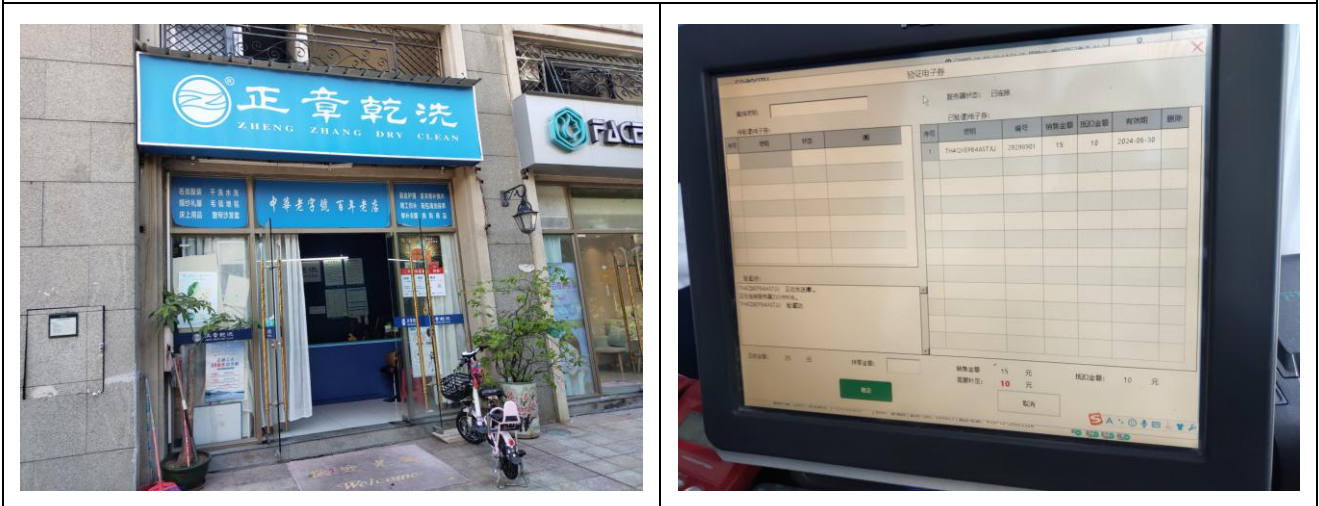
正章乾洗
ZHENG ZHANG DRY CLEAN

中华老字號 百年老店

FACE

Welcome

验证电子券

已验证电子券

| 序号 | 密码 | 编号 | 销售金额 | 抵扣金额 | 有效期 | 删除 |
|---|---|---|---|---|---|---|
| 1 | THAQXE64ASTAJ | 29290301 | 15 | 10 | 2024-06-30 | |

销售金额: 15 元
需要补足: 10 元
抵扣金额: 10 元

取消